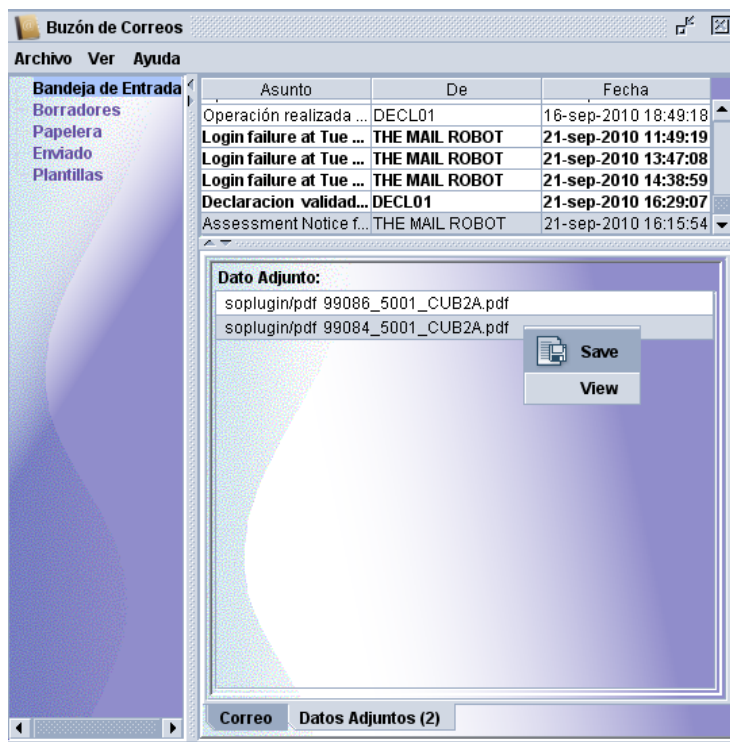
Buzón de Correos

Archivo Ver Ayuda

Bandeja de Entrada
Borradores
Papelera
Enviado
Plantillas

| Asunto | De | Fecha |
|---|---|---|
| Operación realizada ... | DECL01 | 16-sep-2010 18:49:18 |
| Login failure at Tue ... | THE MAIL ROBOT | 21-sep-2010 11:49:19 |
| Login failure at Tue ... | THE MAIL ROBOT | 21-sep-2010 13:47:08 |
| Login failure at Tue ... | THE MAIL ROBOT | 21-sep-2010 14:38:59 |
| Declaracion validad... | DECL01 | 21-sep-2010 16:29:07 |
| Assessment Notice f... | THE MAIL ROBOT | 21-sep-2010 16:15:54 |

Dato Adjunto:
soplugin/pdf 99086_5001_CUB2A.pdf
soplugin/pdf 99084_5001_CUB2A.pdf

Save
View

Correo
Datos Adjuntos (2)